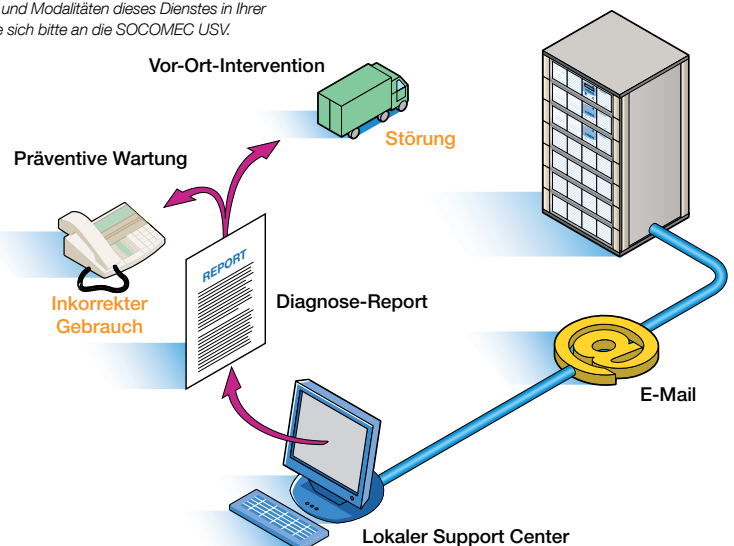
und Modalitäten dieses Dienstes in Ihrer
e sich bitte an die SOCOMEC USV.

Vor-Ort-Intervention

Störung

Präventive Wartung

REPORT

Inkorrekter Gebrauch

Diagnose-Report

E-Mail

Lokaler Support Center